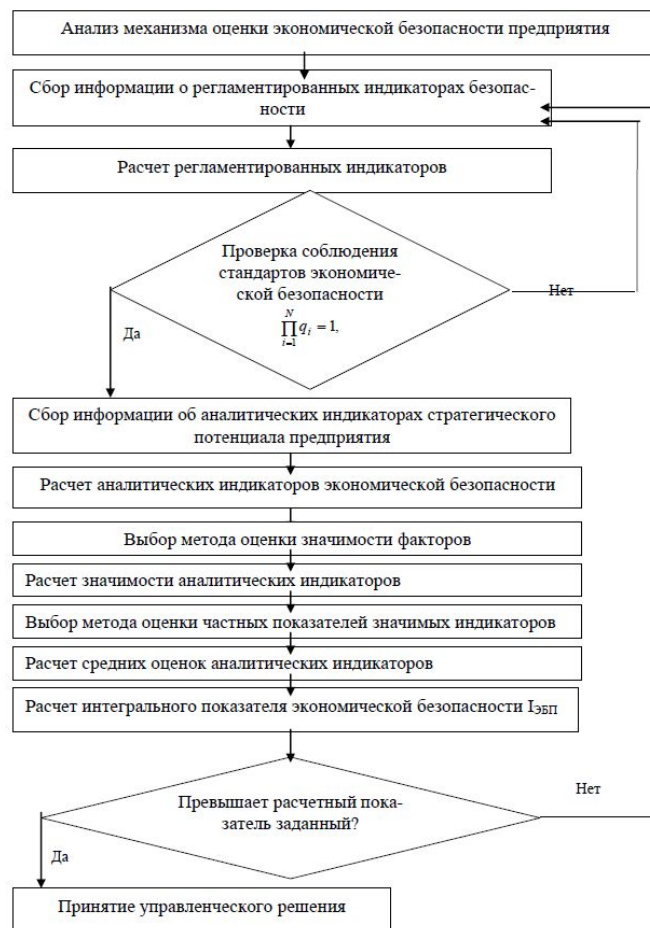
Анализ механизма оценки экономической безопасности предприятия

Сбор информации о регламентированных индикаторах безопасности

Расчет регламентированных индикаторов

Проверка соблюдения стандартов экономической безопасности $\prod_{i=1}^{N} q_i = 1,$

Нет

Да

Сбор информации об аналитических индикаторах стратегического потенциала предприятия

Расчет аналитических индикаторов экономической безопасности

Выбор метода оценки значимости факторов

Расчет значимости аналитических индикаторов

Выбор метода оценки частных показателей значимых индикаторов

Расчет средних оценок аналитических индикаторов

Расчет интегрального показателя экономической безопасности $I_{ЭБП}$

Превышает расчетный показатель заданный?

Нет

Да

Принятие управленческого решения